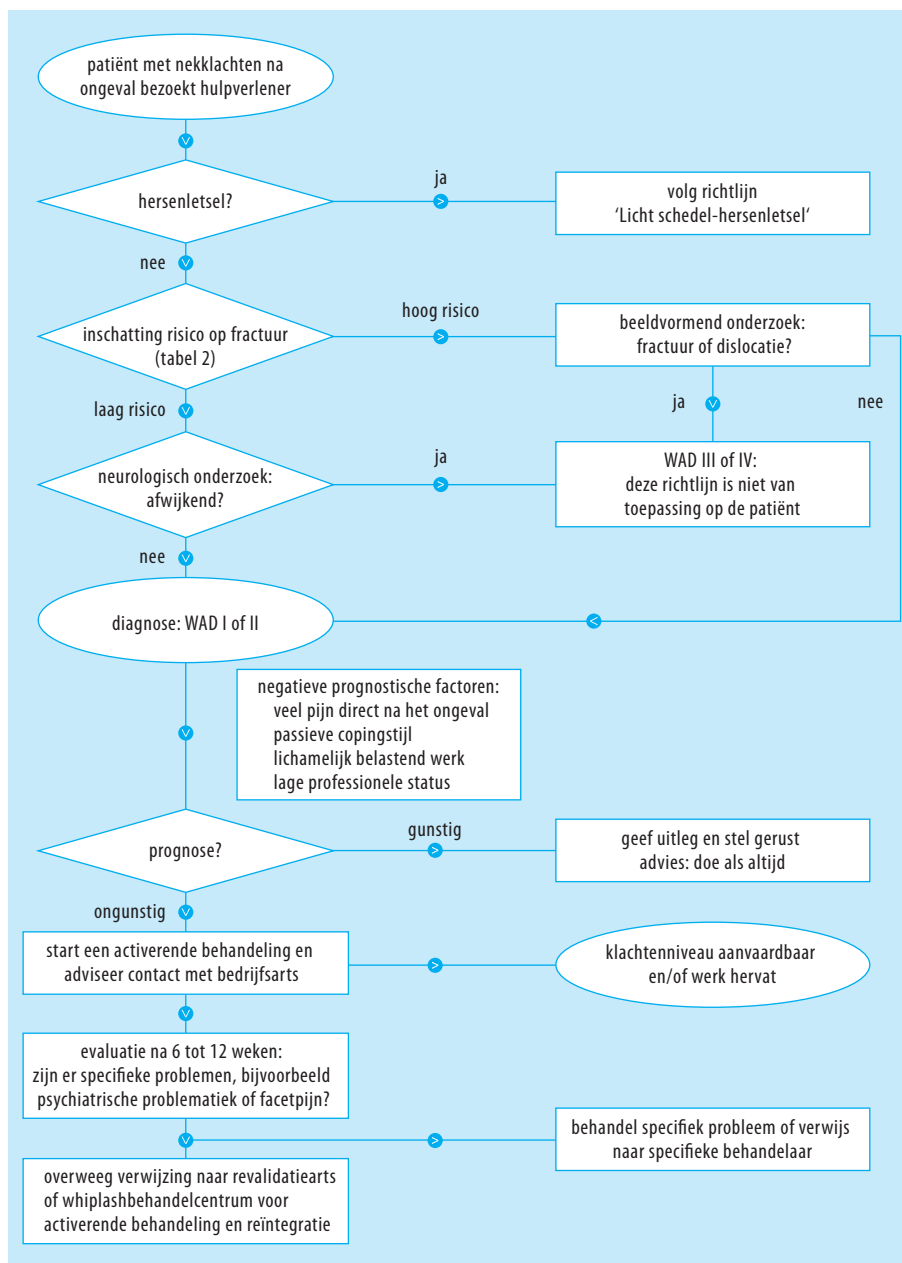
patiënt met nekklachten na ongeval bezoekt hulpverlener

hersenletsel?

ja

volg richtlijn 'Licht schedel-hersenletsel'

nee

inschatting risico op fractuur (tabel 2)

hoog risico

beeldvormend onderzoek: fractuur of dislocatie?

ja

nee

laag risico

neurologisch onderzoek: afwijkend?

ja

WAD III of IV: deze richtlijn is niet van toepassing op de patiënt

nee

diagnose: WAD I of II

negatieve prognostische factoren:
veel pijn direct na het ongeval
passieve copingstijl
lichamelijk belastend werk
lage professionele status

prognose?

gunstig

geef uitleg en stel gerust advies: doe als altijd

ongunstig

start een activerende behandeling en adviseer contact met bedrijfsarts

klachtenniveau aanvaardbaar en/of werk hervat

evaluatie na 6 tot 12 weken: zijn er specifieke problemen, bijvoorbeeld psychiatrische problematiek of facetpijn?

behandel specifiek probleem of verwijs naar specifieke behandelaar

overweeg verwijzing naar revalidatiearts of whiplashbehandelcentrum voor activerende behandeling en reïntegratie